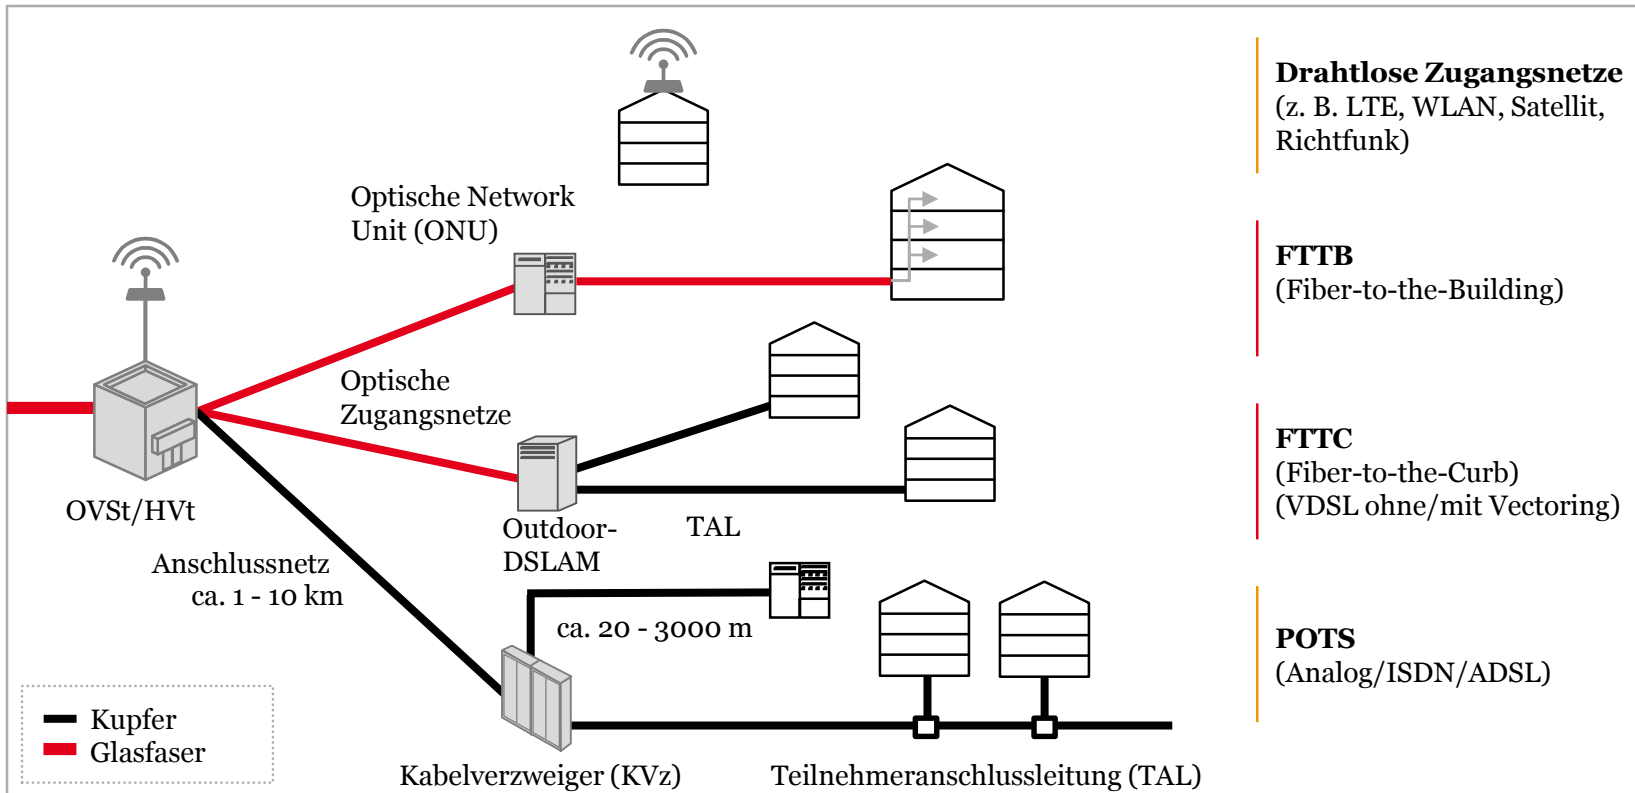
Drahtlose Zugangsnetze
(z. B. LTE, WLAN, Satellit, Richtfunk)

Optische Network Unit (ONU)

FTTB
(Fiber-to-the-Building)

Optische Zugangsnetze

FTTC
(Fiber-to-the-Curb)
(VDSL ohne/mit Vectoring)

OVSt/HVt

Outdoor-DSLAM

TAL

Anschlussnetz
ca. 1 - 10 km

ca. 20 - 3000 m

POTS
(Analog/ISDN/ADSL)

Kupfer
Glasfaser

Kabelverzweiger (KVz)

Teilnehmeranschlussleitung (TAL)